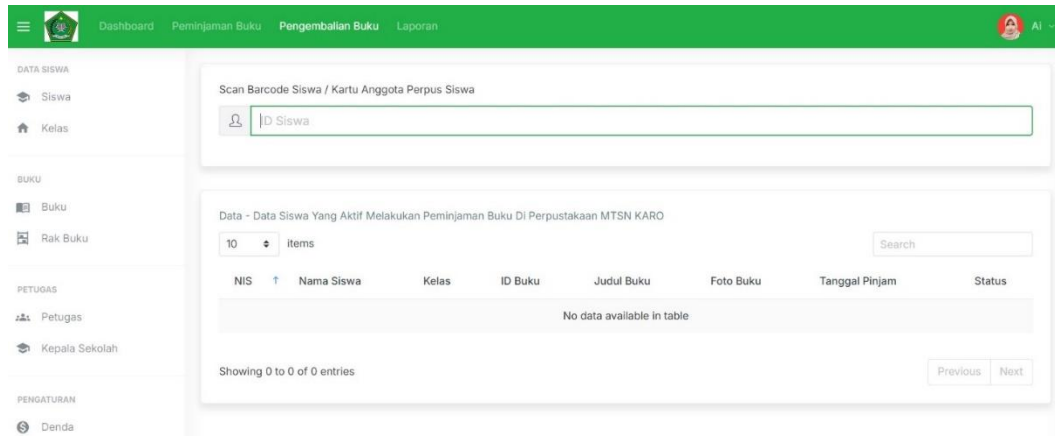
Dashboard Peminjaman Buku Pengembalian Buku Laporan

Ai

DATA SISWA

Siswa

Kelas

BUKU

Buku

Rak Buku

PETUGAS

Petugas

Kepala Sekolah

PENGATURAN

Denda

Scan Barcode Siswa / Kartu Anggota Perpus Siswa

ID Siswa

Data - Data Siswa Yang Aktif Melakukan Peminjaman Buku Di Perpustakaan MTSN KARO

10 items

Search

| NIS ↑ | Nama Siswa | Kelas | ID Buku | Judul Buku | Foto Buku | Tanggal Pinjam | Status |
|---|---|---|---|---|---|---|---|
| No data available in table | | | | | | | |

Showing 0 to 0 of 0 entries

Previous Next